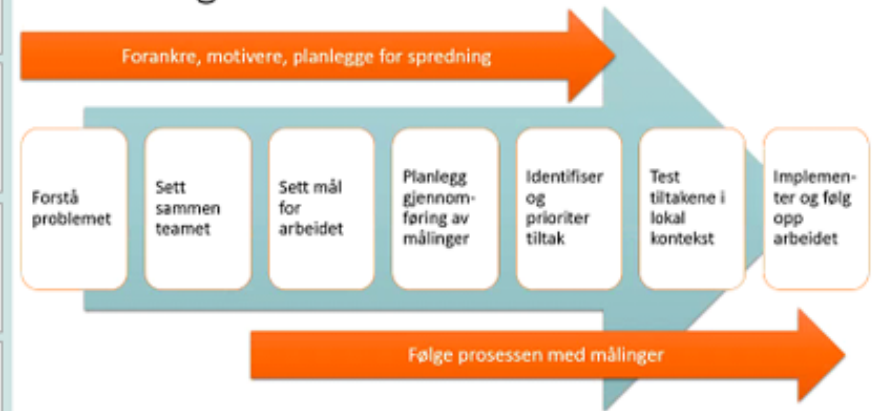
Forankre, motivere, planlegge for spredning

Forstå problemet

Sett sammen teamet

Sett mål for arbeidet

Planlegg gjennomføring av målinger

Identifiser og prioriter tiltak

Test tiltakene i lokal kontekst

Implementer og følg opp arbeidet

Følge prosessen med målinger